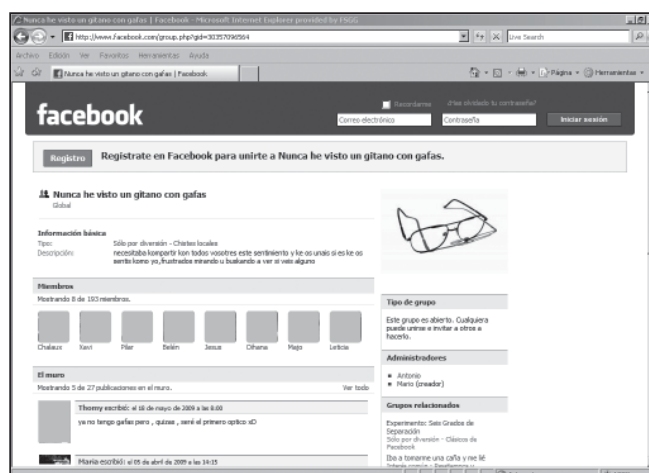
Nunca he visto un gitano con gafas | Facebook - Microsoft Internet Explorer provided by FSGG

http://www.facebook.com/group.php?gid=30357096564

Live Search

Archivo Edición Ver Favoritos Herramientas Ayuda

Nunca he visto un gitano con gafas | Facebook

Página Herramientas

facebook

Recordarme ¿Has olvidado tu contraseña?

Correo electrónico Contraseña Iniciar sesión

Registro Regístrate en Facebook para unirte a Nunca he visto un gitano con gafas.

Nunca he visto un gitano con gafas

Global

Información básica

Tipo: Sólo por diversión - Charlas locales

Descripción: necesitaba kompartir kon todos vosotros este sentimiento y ke os unais si es ke os sentis komo yo, frustrados mirando u buskando a ver si veis alguno

Miembros

Mostrando 8 de 193 miembros.

Chalaux Xavi Pilar Belén Jesus Oihana Majo Leticia

El muro

Mostrando 5 de 27 publicaciones en el muro. Ver todo

Thomy escribió: el 18 de mayo de 2009 a las 8:00

ya no tengo gafas pero , quizas , seré el primero optico xD

Maria escribió: el 05 de abril de 2009 a las 14:15

Tipo de grupo

Este grupo es abierto. Cualquiera puede unirse e invitar a otros a hacerlo.

Administradores

Antonio
Mario (creador)

Grupos relacionados

Experimento: Seis Grados de Separación
Sólo por diversión - Clásicos de Facebook

Iba a tomarme una caña y me lié
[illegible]